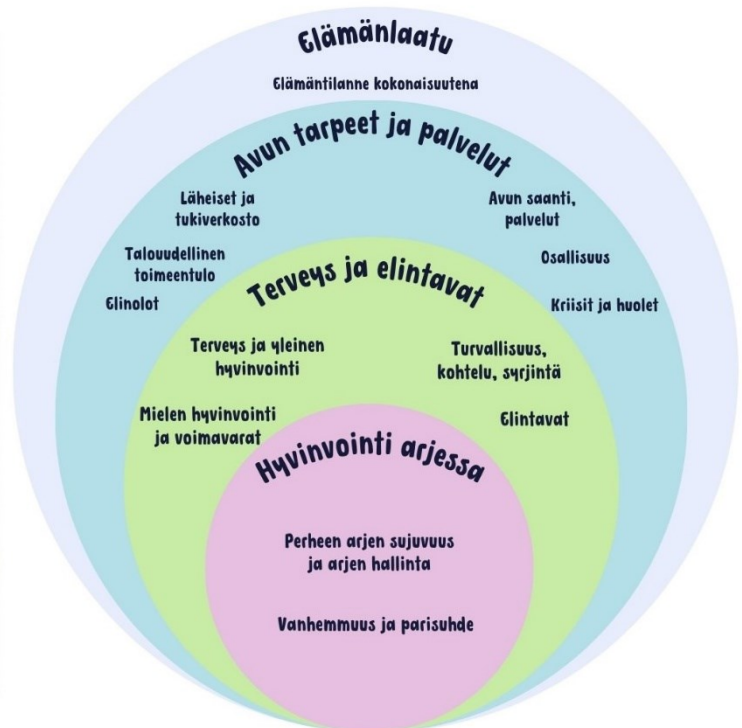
Elämänlaatu

Elämäntilanne kokonaisuutena

Avun tarpeet ja palvelut

Läheiset ja tukiverkosto

Avun saanti, palvelut

Taloudellinen toimeentulo

Osallisuus

Elinolot

Kriisit ja huolet

Terveys ja elintavat

Terveys ja yleinen hyvinvointi

Turvallisuus, kohtelu, syrjintä

Mielen hyvinvointi ja voimavarat

Elintavat

Hyvinvointi arjessa

Perheen arjen sujuvuus ja arjen hallinta

Vanhemmuus ja parisuhde